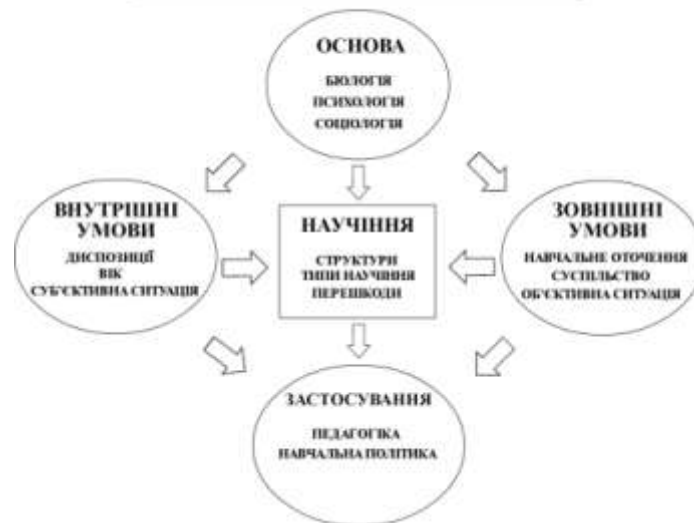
ОСНОВА

БІОЛОГІЯ
ПСИХОЛОГІЯ
СОЦІОЛОГІЯ

ВНУТРІШНІ УМОВИ

ДИСПОЗИЦІЇ
ВІК
СУБ'ЄКТИВНА СИТУАЦІЯ

НАУЧІННЯ

СТРУКТУРИ
ТИПИ НАУЧІННЯ
ПЕРЕШКОДИ

ЗОВНІШНІ УМОВИ

НАВЧАЛЬНЕ ОТОЧЕННЯ
СУСПІЛЬСТВО
ОБ'ЄКТИВНА СИТУАЦІЯ

ЗАСТОСУВАННЯ

ПЕДАГОГІКА
НАВЧАЛЬНА ПОЛІТИКА